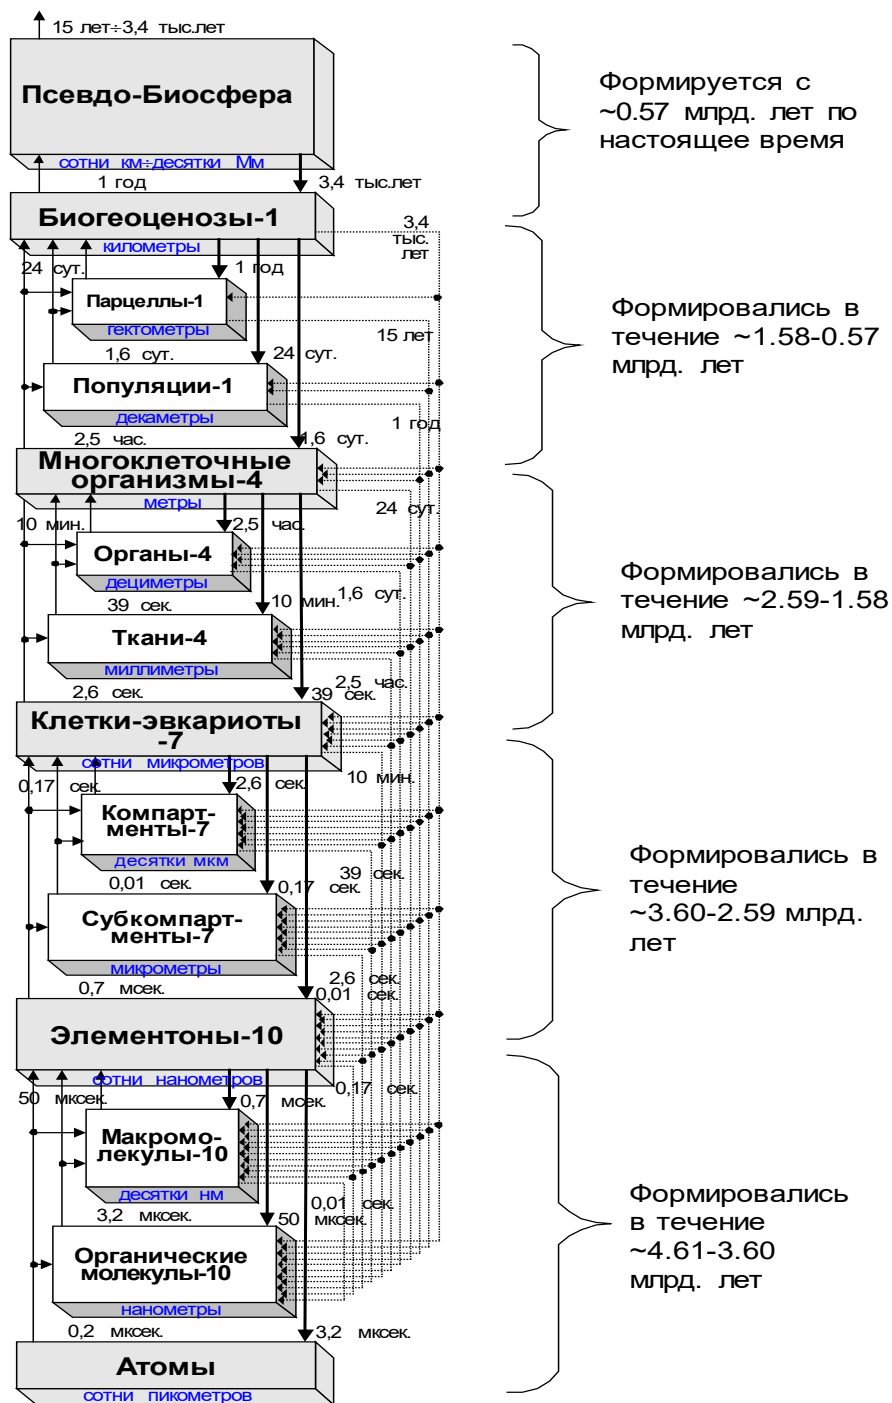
15 лет÷3,4 тыс.лет

Псевдо-Биосфера

сотни км÷десятки Мм

1 год

3,4 тыс.лет

Биогеоценозы-1

километры

3,4 тыс. лет

24 сут.

1 год

Парцеллы-1

гектометры

15 лет

1,6 сут.

24 сут.

Популяции-1

декаметры

1 год

2,5 час.

1,6 сут.

Многоклеточные организмы-4

метры

24 сут.

10 мин.

2,5 час.

Органы-4

дециметры

1,6 сут.

39 сек.

10 мин.

Ткани-4

миллиметры

2,6 сек.

2,5 час.

39 сек.

Клетки-эвкариоты -7

сотни микрометров

0,17 сек.

2,6 сек.

10 мин.

Компарт-менты-7

десятки мкм

39 сек.

0,01 сек.

0,17 сек.

Субкомпарт-менты-7

микрометры

2,6 сек.

0,7 мсек.

0,01 сек.

Элементоны-10

сотни нанометров

0,17 сек.

50 мксек.

0,7 мсек.

Макромо-лекулы-10

десятки нм

0,01 сек.

3,2 мксек.

50 мксек.

Органические молекулы-10

нанометры

0,2 мксек.

3,2 мксек.

Атомы

сотни пикометров

Формируется с ~0.57 млрд. лет по настоящее время

Формировались в течение ~1.58-0.57 млрд. лет

Формировались в течение ~2.59-1.58 млрд. лет

Формировались в течение ~3.60-2.59 млрд. лет

Формировались в течение ~4.61-3.60 млрд. лет